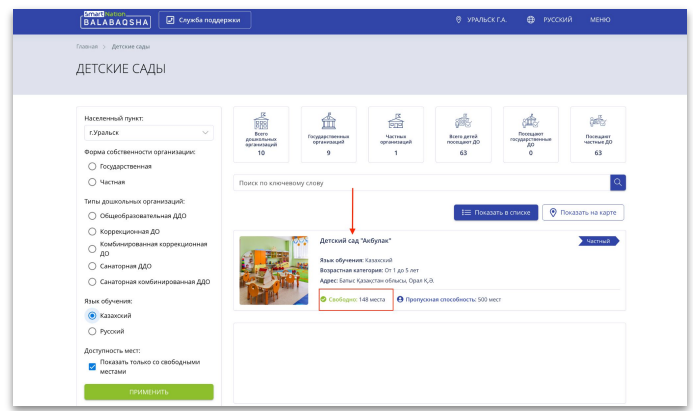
Smart nation
BALABAQSHA
Служба поддержки
УРАЛЬСК Г.А.
РУССКИЙ
МЕНЮ

Главная > Детские сады

ДЕТСКИЕ САДЫ

Населенный пункт:
г.Уральск

Форма собственности организации:
Государственная
Частная

Типы дошкольных организаций:
Общеобразовательная ДДО
Коррекционная ДО
Комбинированная коррекционная ДО
Санаторная ДДО
Санаторная комбинированная ДДО

Язык обучения:
Казахский
Русский

Доступность мест:
Показать только со свободными местами

ПРИМЕНИТЬ

| Всего дошкольных организаций | Государственные организаций | Частные организаций | Всего детей посещают ДО | Посещают государственные ДО | Посещают частные ДО |
|---|---|---|---|---|---|
| 10 | 9 | 1 | 63 | 0 | 63 |

Поиск по ключевому слову

Показать в списке
Показать на карте

Детский сад "Акбулак"
Частный
Язык обучения: Казахский
Возрастная категория: От 1 до 5 лет
Адрес: Батыс Қазақстан облысы, Орал Қ.Ә.
Свободно: 148 места
Пропускная способность: 500 мест